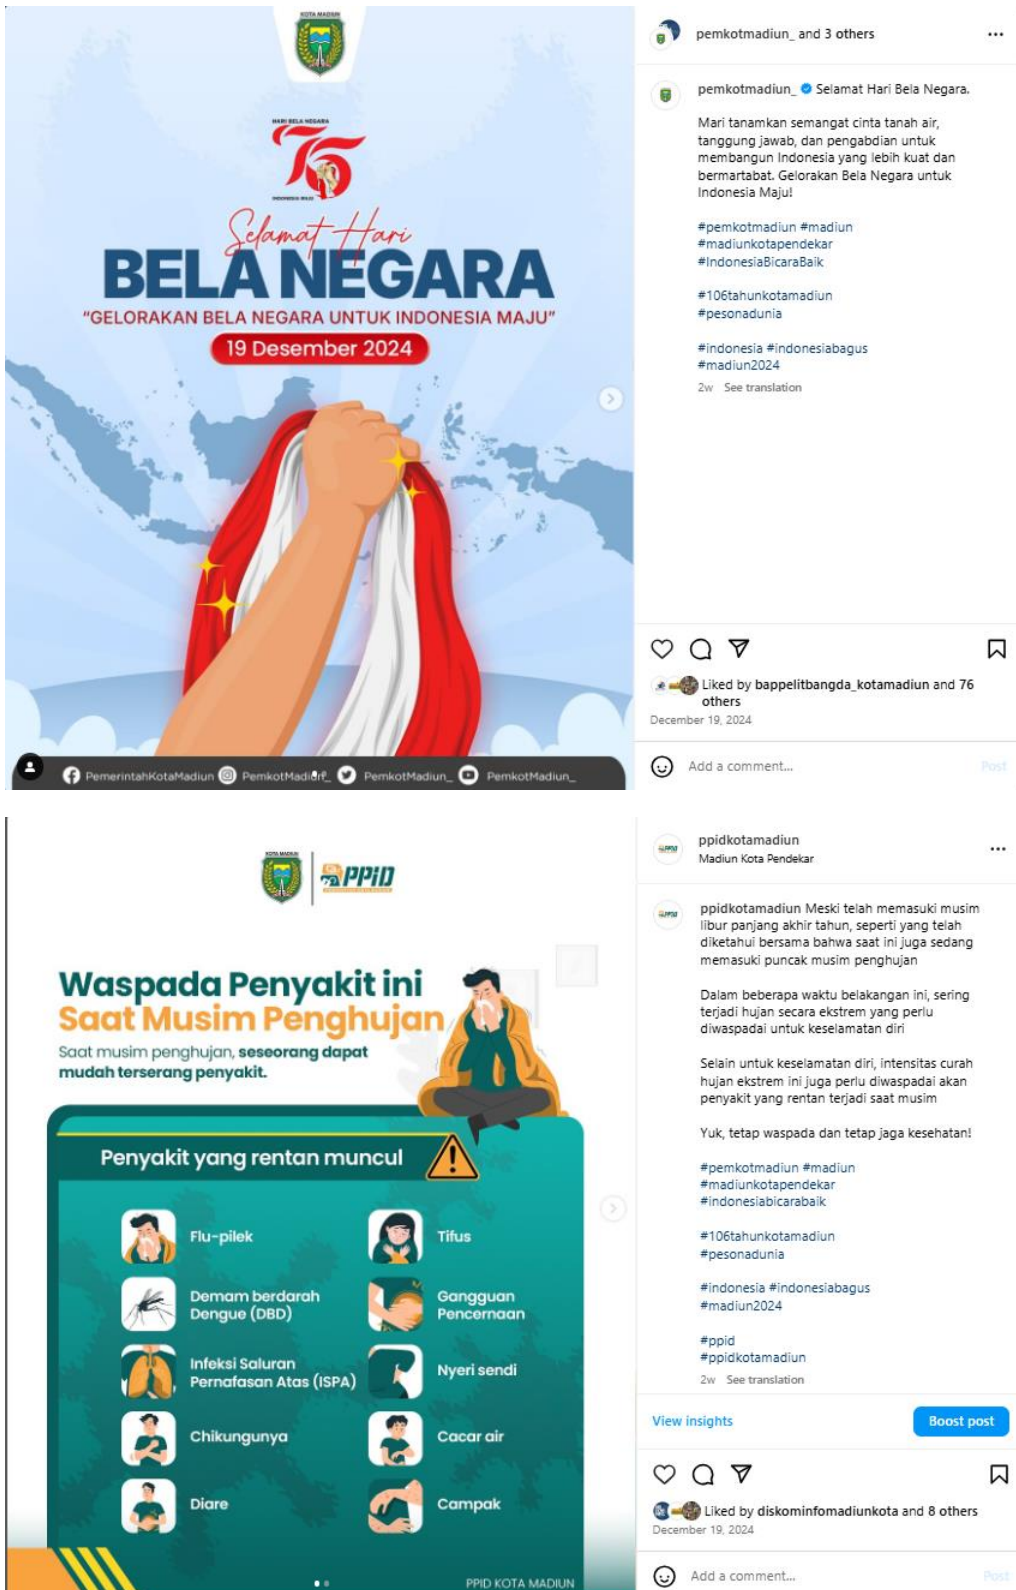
KOTA MADIUN

HARI BELA NEGARA

75

INDONESIA MAJU

Selamat Hari

BELA NEGARA

"GELORAKAN BELA NEGARA UNTUK INDONESIA MAJU"

19 Desember 2024

PemerintahKotaMadiun PemkotMadiun_ PemkotMadiun_ PemkotMadiun_

pemkotmadiun_ and 3 others

pemkotmadiun_ Selamat Hari Bela Negara.

Mari tanamkan semangat cinta tanah air, tanggung jawab, dan pengabdian untuk membangun Indonesia yang lebih kuat dan bermartabat. Gelorakan Bela Negara untuk Indonesia Maju!

#pemkotmadiun #madiun #madiunkotapendekar #IndonesiaBicaraBaik

#106tahunkotamadiun #pesonadunia

#indonesia #indonesiabagus #madiun2024

2w See translation

Liked by bappelitbangda_kotamadiun and 76 others

December 19, 2024

Add a comment...

Post

KOTA MADIUN

PPID

Waspada Penyakit ini Saat Musim Penghujan

Saat musim penghujan, seseorang dapat mudah terserang penyakit.

Penyakit yang rentan muncul

Flu-pilek

Tifus

Demam berdarah Dengue (DBD)

Gangguan Pencernaan

Infeksi Saluran Pernafasan Atas (ISPA)

Nyeri sendi

Chikungunya

Cacar air

Diare

Campak

PPID KOTA MADIUN

ppidkotamadiun

Madiun Kota Pendekar

ppidkotamadiun Meski telah memasuki musim libur panjang akhir tahun, seperti yang telah diketahui bersama bahwa saat ini juga sedang memasuki puncak musim penghujan

Dalam beberapa waktu belakangan ini, sering terjadi hujan secara ekstrem yang perlu diwaspadai untuk keselamatan diri

Selain untuk keselamatan diri, intensitas curah hujan ekstrem ini juga perlu diwaspadai akan penyakit yang rentan terjadi saat musim

Yuk, tetap waspada dan tetap jaga kesehatan!

#pemkotmadiun #madiun #madiunkotapendekar #indonesiabicarabaik

#106tahunkotamadiun #pesonadunia

#indonesia #indonesiabagus #madiun2024

#ppid #ppidkotamadiun

2w See translation

View insights

Boost post

Liked by diskominfomadiunkota and 8 others

December 19, 2024

Add a comment...

Post